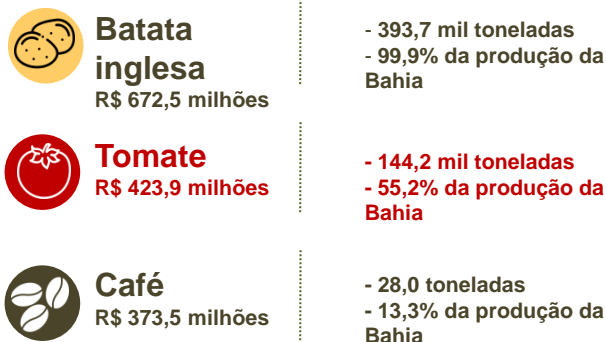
Batata inglesa
R$ 672,5 milhões

- 393,7 mil toneladas
- 99,9% da produção da Bahia

Tomate
R$ 423,9 milhões

- 144,2 mil toneladas
- 55,2% da produção da Bahia

Café
R$ 373,5 milhões

- 28,0 toneladas
- 13,3% da produção da Bahia